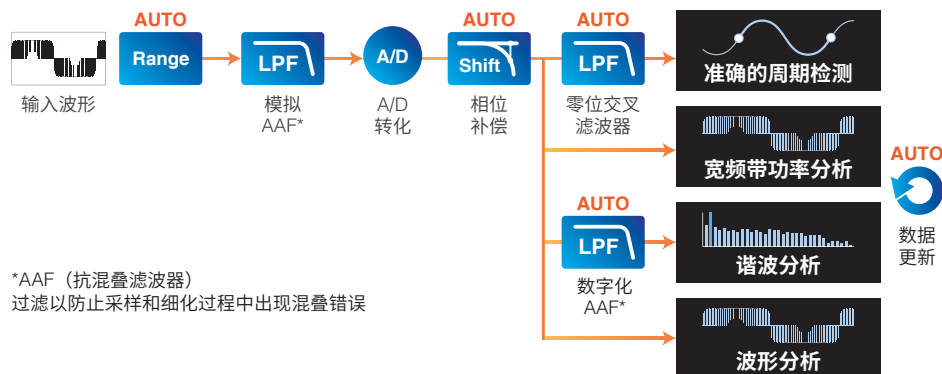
AUTO
Range

LPF

A/D

AUTO
Shift

AUTO
LPF

输入波形

模拟
AAF*

A/D
转化

相位
补偿

零位交叉
滤波器

准确的周期检测

宽频带功率分析

AUTO
数据
更新

AUTO
LPF

数字化
AAF*

谐波分析

波形分析

*AAF（抗混叠滤波器）
过滤以防止采样和细化过程中出现混叠错误